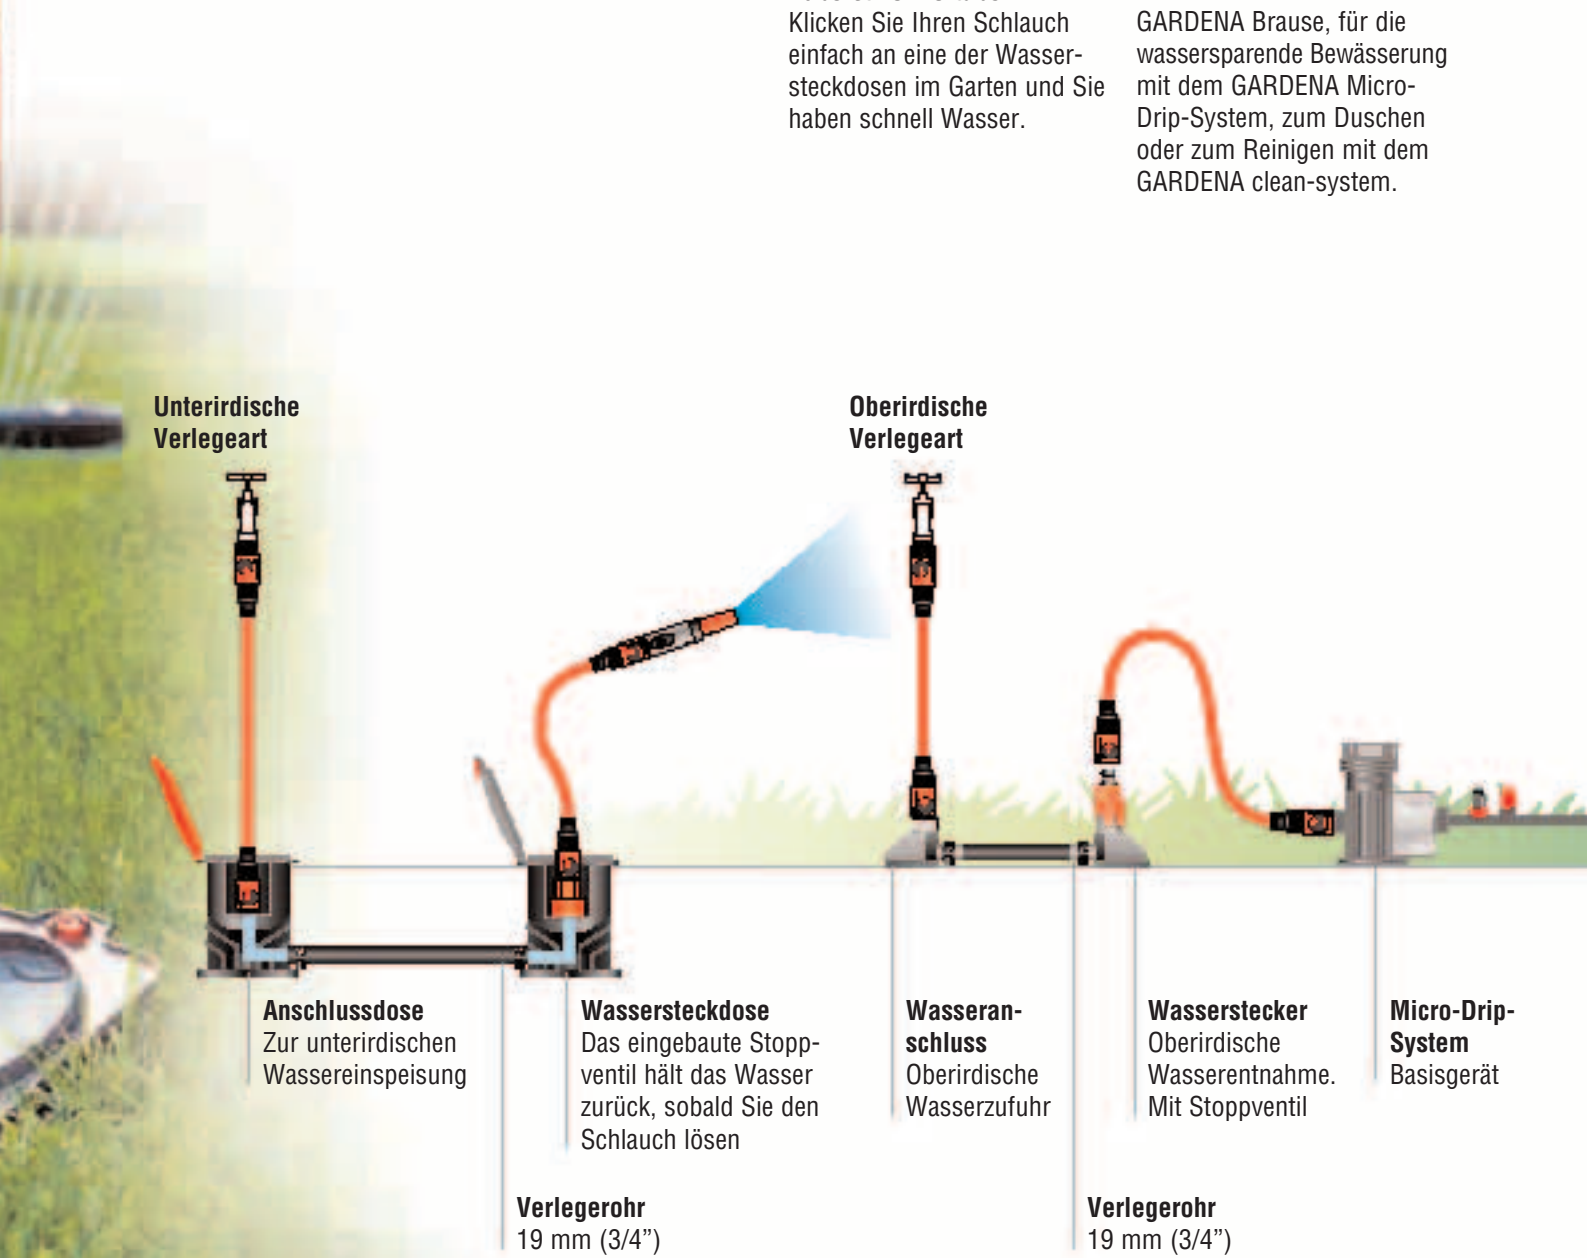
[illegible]
Klicken Sie Ihren Schlauch einfach an eine der Wassersteckdosen im Garten und Sie haben schnell Wasser.

GARDENA Brause, für die wassersparende Bewässerung mit dem GARDENA Micro-Drip-System, zum Duschen oder zum Reinigen mit dem GARDENA clean-system.

**Unterirdische Verlegeart**

**Oberirdische Verlegeart**

**Anschlussdose**
Zur unterirdischen Wassereinspeisung

**Wassersteckdose**
Das eingebaute Stoppventil hält das Wasser zurück, sobald Sie den Schlauch lösen

**Wasseranschluss**
Oberirdische Wasserzufuhr

**Wasserstecker**
Oberirdische Wasserentnahme. Mit Stoppventil

**Micro-Drip-System**
Basisgerät

**Verlegerohr**
19 mm (3/4")

**Verlegerohr**
19 mm (3/4")